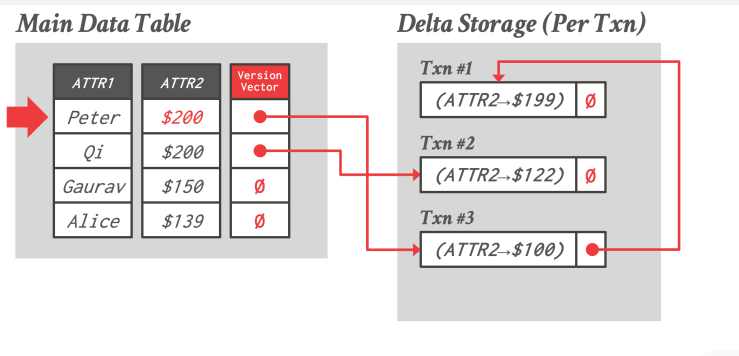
Main Data Table

| ATTR1 | ATTR2 | Version Vector |
|---|---|---|
| Peter | \$200 | |
| Qi | \$200 | |
| Gaurav | \$150 | Ø |
| Alice | \$139 | Ø |

Delta Storage (Per Txn)

Txn #1
(ATTR2→\$199) Ø

Txn #2
(ATTR2→\$122) Ø

Txn #3
(ATTR2→\$100)